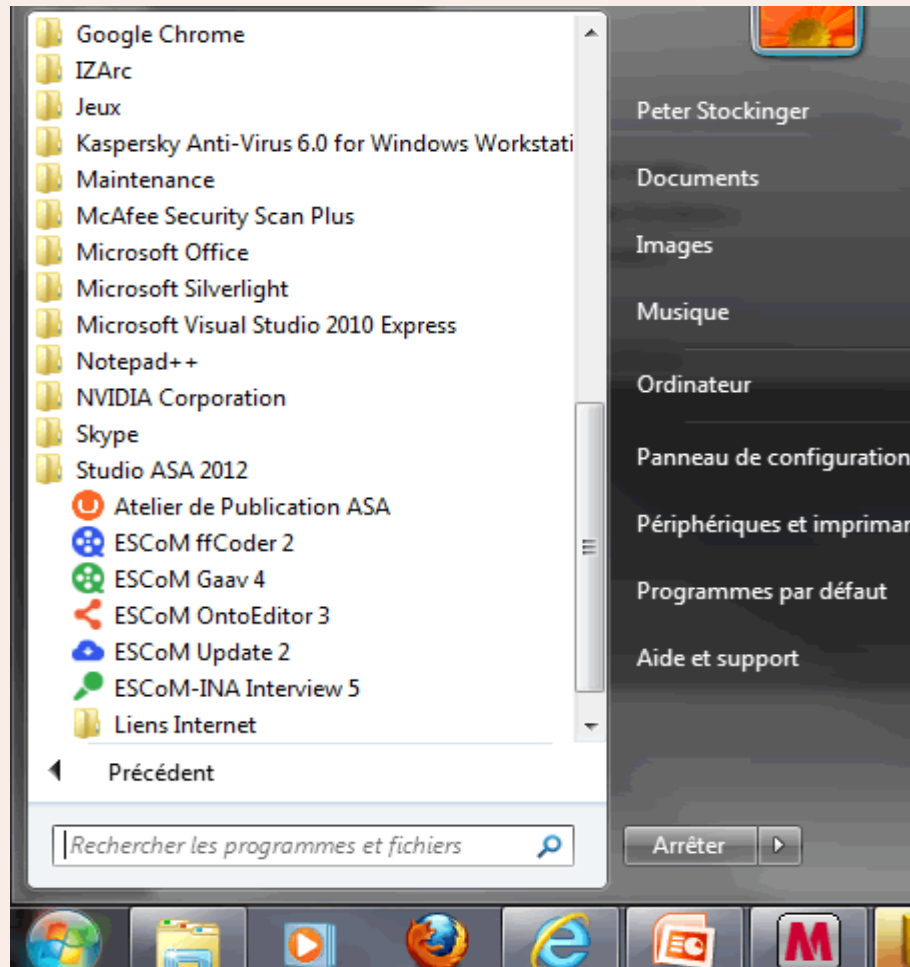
Google Chrome
IZArc
Jeux
Kaspersky Anti-Virus 6.0 for Windows Workstati
Maintenance
McAfee Security Scan Plus
Microsoft Office
Microsoft Silverlight
Microsoft Visual Studio 2010 Express
Notepad++
NVIDIA Corporation
Skype
Studio ASA 2012
Atelier de Publication ASA
ESCoM ffCoder 2
ESCoM Gaav 4
ESCoM OntoEditor 3
ESCoM Update 2
ESCoM-INA Interview 5
Liens Internet

Précédent

Rechercher les programmes et fichiers

Peter Stockinger
Documents
Images
Musique
Ordinateur
Panneau de configuration
Périphériques et imprimar
Programmes par défaut
Aide et support

Arrêter

M